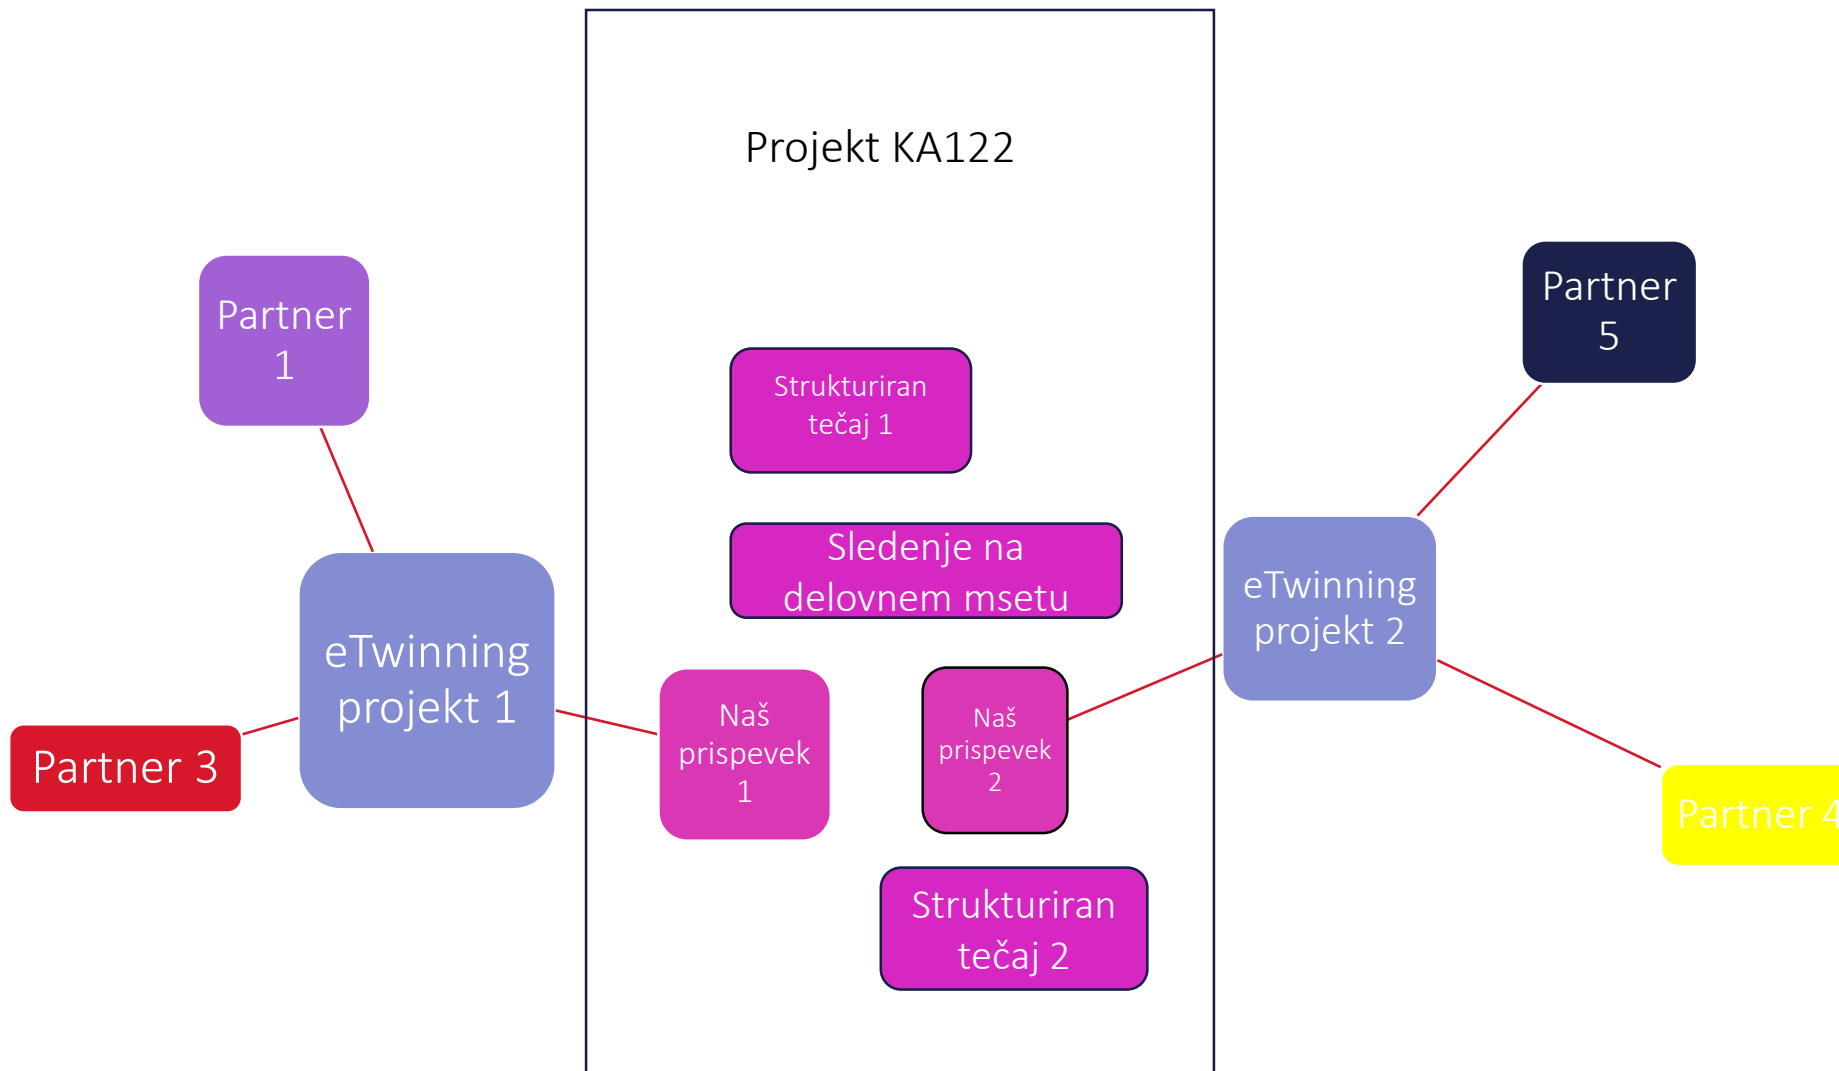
Projekt KA122

Partner 1

Partner 5

Strukturiran tečaj 1

Sledenje na delovnem msetu

eTwinning projekt 2

eTwinning projekt 1

Partner 3

Naš prispevek 1

Naš prispevek 2

Partner 4

Strukturiran tečaj 2